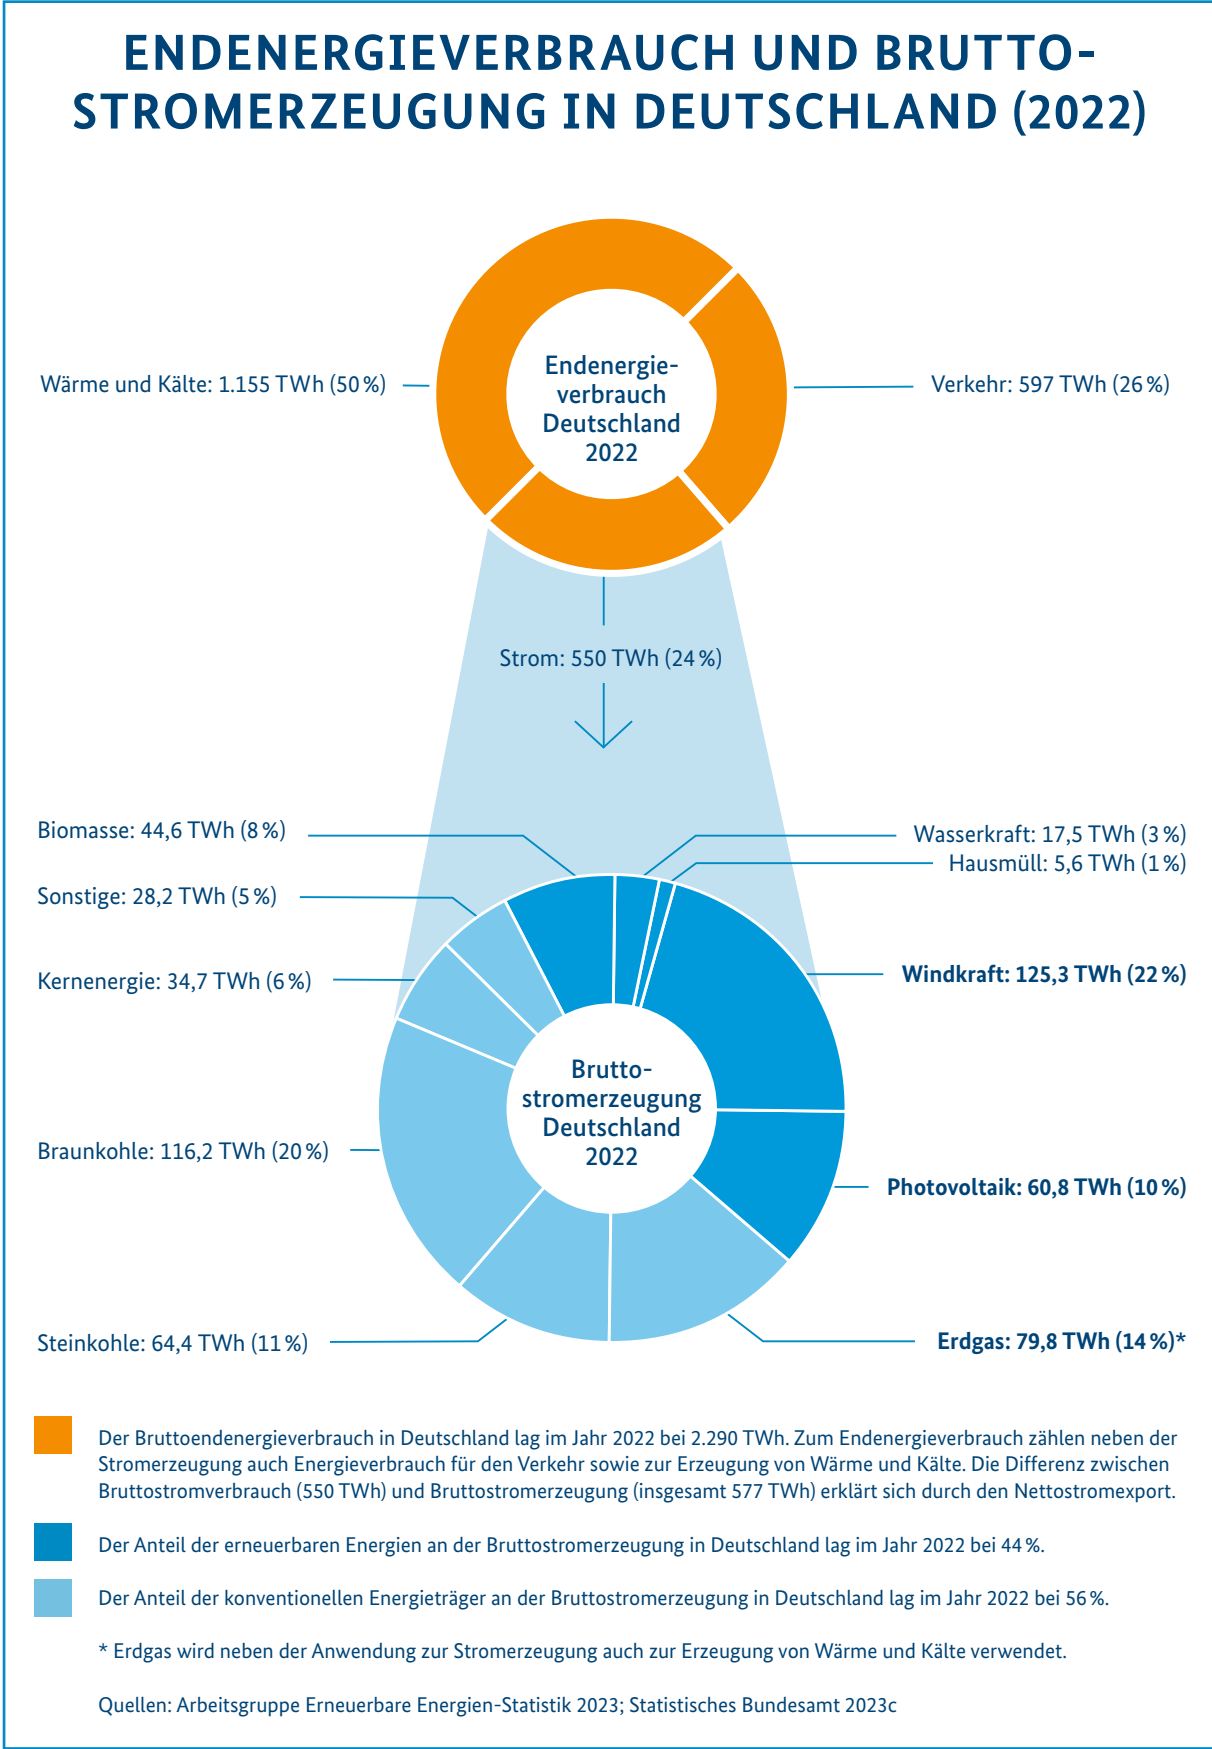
ENDENERGIEVERBRAUCH UND BRUTTO-STROMERZEUGUNG IN DEUTSCHLAND (2022)

Endenergieverbrauch Deutschland 2022

Wärme und Kälte: 1.155 TWh (50 %)

Verkehr: 597 TWh (26 %)

Strom: 550 TWh (24 %)

Biomasse: 44,6 TWh (8 %)

Wasserkraft: 17,5 TWh (3 %)

Hausmüll: 5,6 TWh (1 %)

Sonstige: 28,2 TWh (5 %)

Kernenergie: 34,7 TWh (6 %)

Windkraft: 125,3 TWh (22 %)

Bruttostromerzeugung Deutschland 2022

Braunkohle: 116,2 TWh (20 %)

Photovoltaik: 60,8 TWh (10 %)

Steinkohle: 64,4 TWh (11 %)

Erdgas: 79,8 TWh (14 %)*

Der Bruttoendenergieverbrauch in Deutschland lag im Jahr 2022 bei 2.290 TWh. Zum Endenergieverbrauch zählen neben der Stromerzeugung auch Energieverbrauch für den Verkehr sowie zur Erzeugung von Wärme und Kälte. Die Differenz zwischen Bruttostromverbrauch (550 TWh) und Bruttostromerzeugung (insgesamt 577 TWh) erklärt sich durch den Nettostromexport.

Der Anteil der erneuerbaren Energien an der Bruttostromerzeugung in Deutschland lag im Jahr 2022 bei 44 %.

Der Anteil der konventionellen Energieträger an der Bruttostromerzeugung in Deutschland lag im Jahr 2022 bei 56 %.

* Erdgas wird neben der Anwendung zur Stromerzeugung auch zur Erzeugung von Wärme und Kälte verwendet.

Quellen: Arbeitsgruppe Erneuerbare Energien-Statistik 2023; Statistisches Bundesamt 2023c